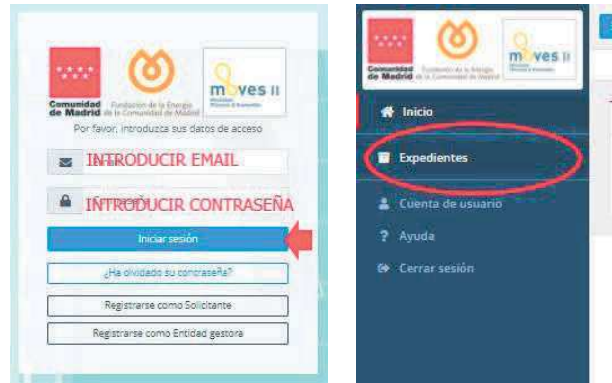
Comunidad de Madrid Fundación de la Energía de la Comunidad de Madrid moves II

Por favor, introduzca sus datos de acceso

INTRODUCIR EMAIL

INTRODUCIR CONTRASEÑA

Iniciar sesión

¿Ha olvidado su contraseña?

Registrarse como Solicitante

Registrarse como Entidad gestora

Comunidad de Madrid moves II

Inicio

Expedientes

Cuenta de usuario

Ayuda

Cerrar sesión